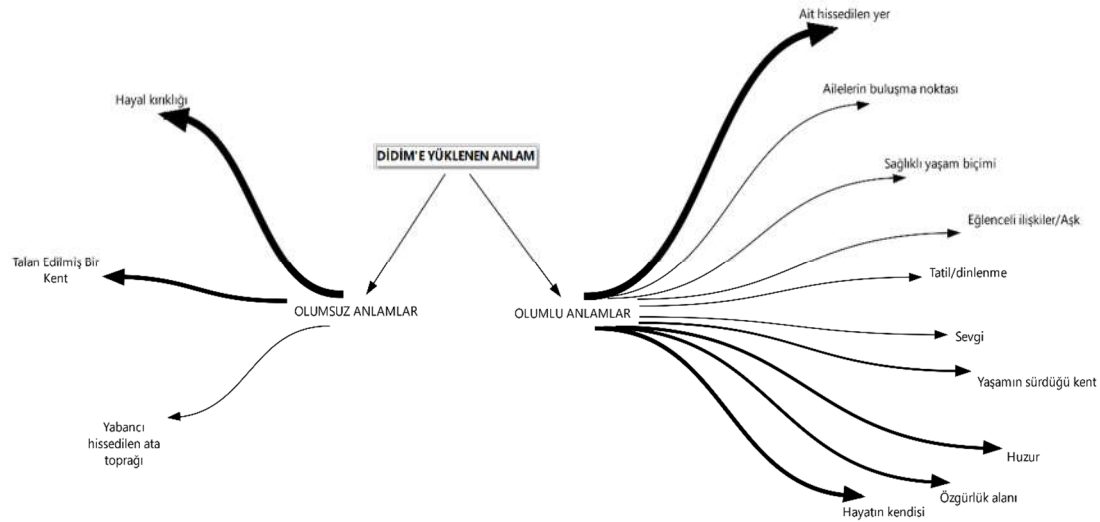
DİDİM'E YÜKLENEN ANLAM

Hayal kırıklığı

Talan Edilmiş Bir Kent

OLUMSUZ ANLAMLAR

Yabancı hissedilen ata toprağı

OLUMLU ANLAMLAR

Ait hissedilen yer

Ailelerin buluşma noktası

Sağlıklı yaşam biçimi

Eğlenceli ilişkiler/Aşk

Tatil/dinlenme

Sevgi

Yaşamın sürdüğü kent

Huzur

Özgürlük alanı

Hayatın kendisi